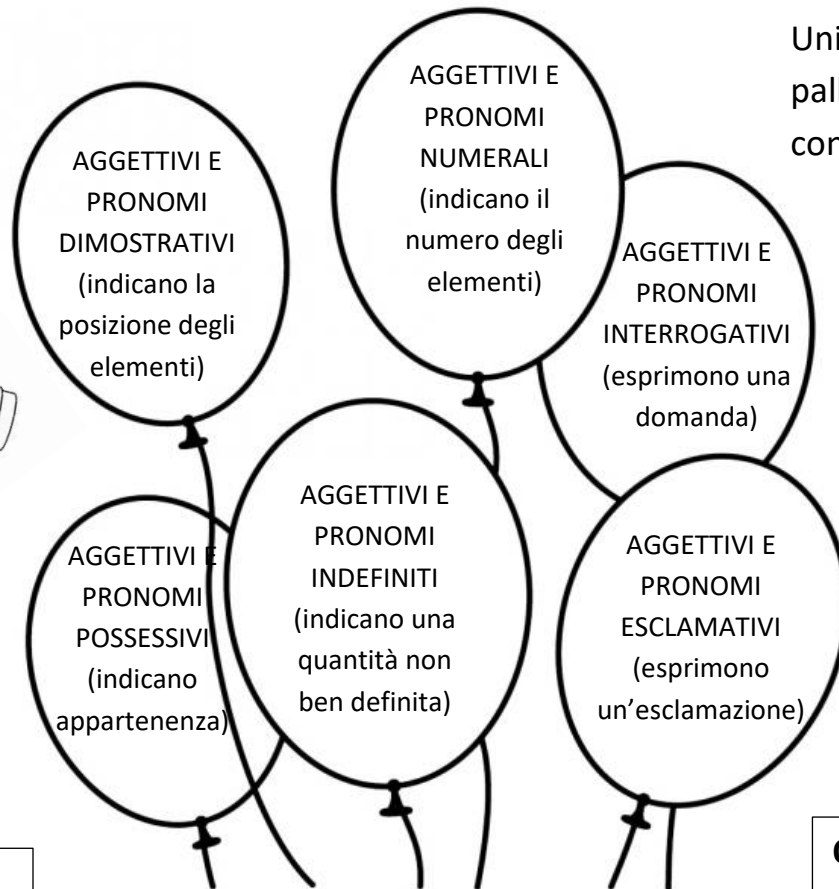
Uni
pal
cor

AGGETTIVI E PRONOMI DIMOSTRATIVI (indicano la posizione degli elementi)

AGGETTIVI E PRONOMI NUMERALI (indicano il numero degli elementi)

AGGETTIVI E PRONOMI INTERROGATIVI (esprimono una domanda)

AGGETTIVI E PRONOMI POSSESSIVI (indicano appartenenza)

AGGETTIVI E PRONOMI INDEFINITI (indicano una quantità non ben definita)

AGGETTIVI E PRONOMI ESCLAMATIVI (esprimono un'esclamazione)

C